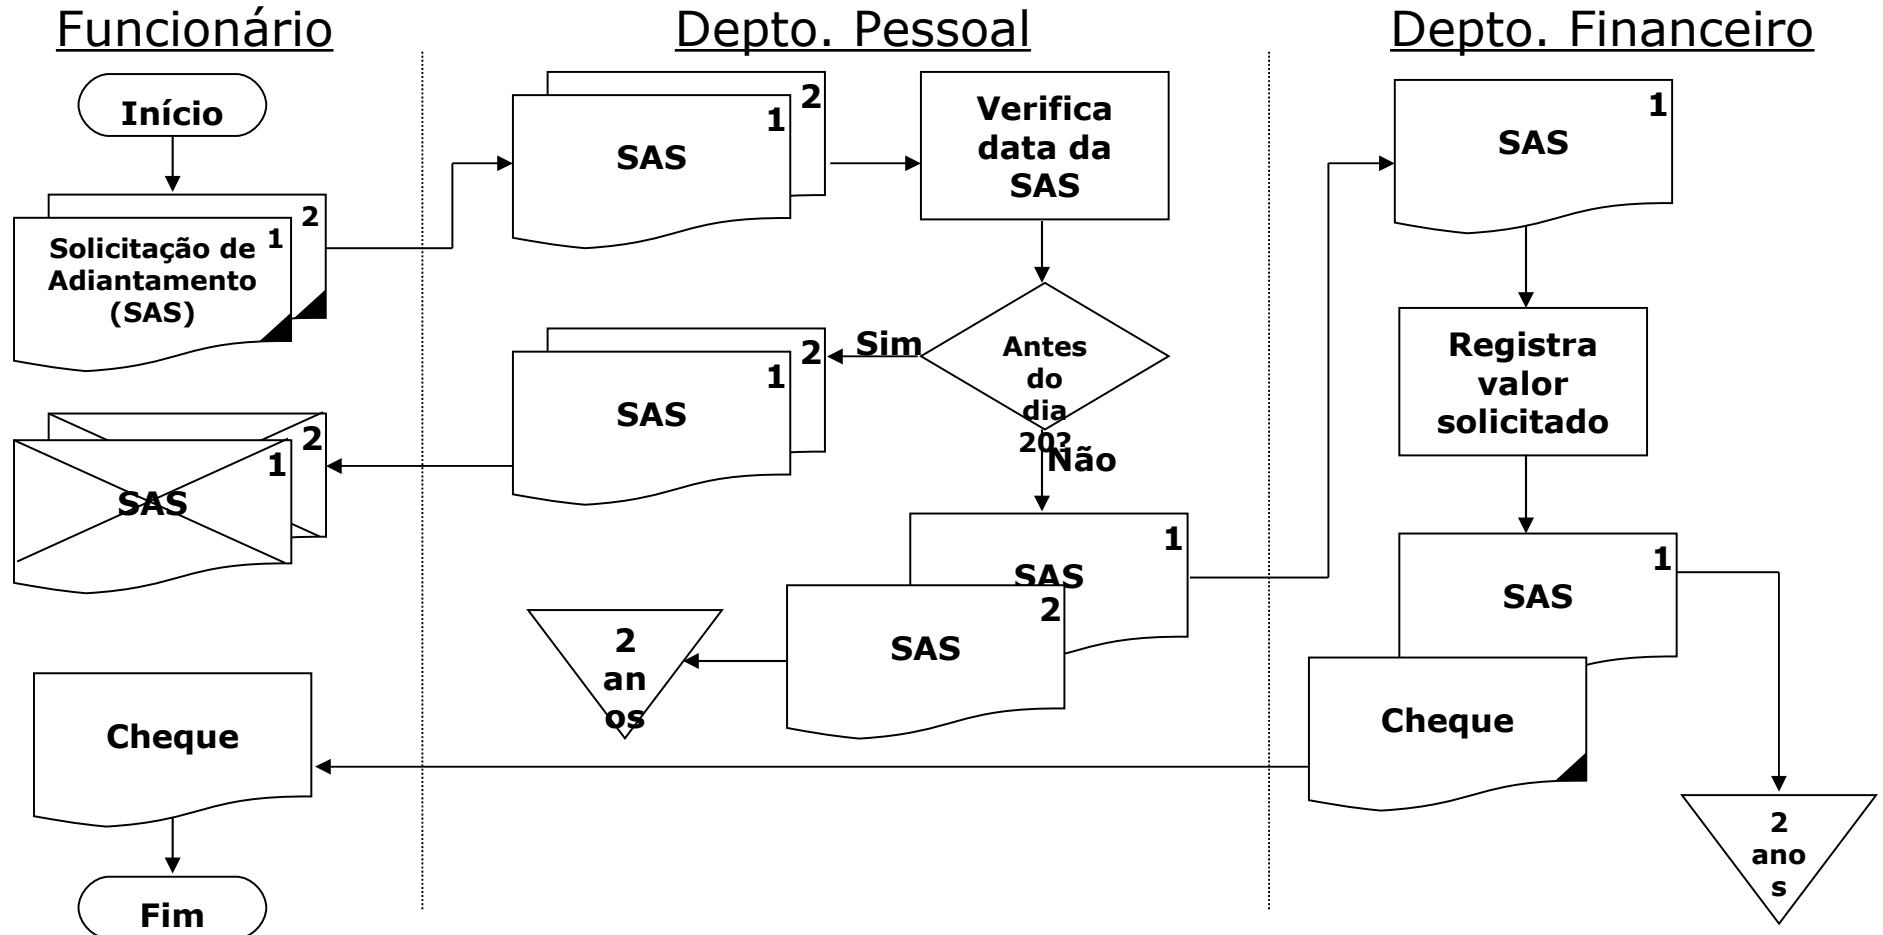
Funcionário

Depto. Pessoal

Depto. Financeiro

Início

2

1

Solicitação de Adiantamento (SAS)

2

1

SAS

Verifica data da SAS

Antes do dia 20?

Sim

2

1

SAS

Não

2

1

SAS

1

SAS

2

SAS

2 an os

Cheque

Fim

1

SAS

Registra valor solicitado

1

SAS

Cheque

2 ano s